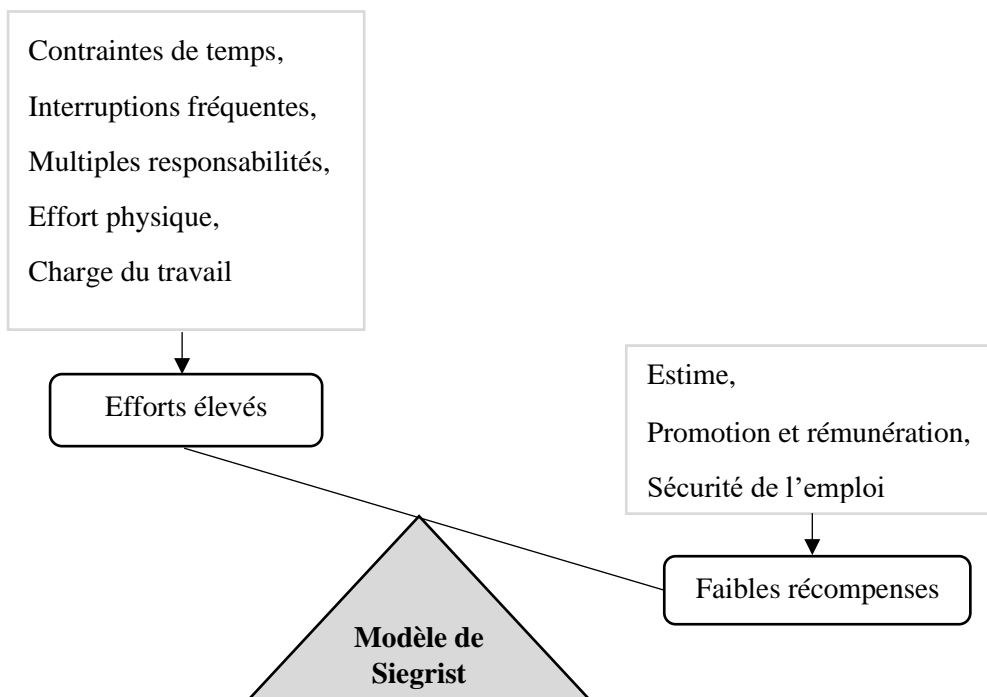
Contraintes de temps,
Interruptions fréquentes,
Multiples responsabilités,
Effort physique,
Charge du travail

Efforts élevés

Estime,
Promotion et rémunération,
Sécurité de l’emploi

Faibles récompenses

**Modèle de Siegrist**